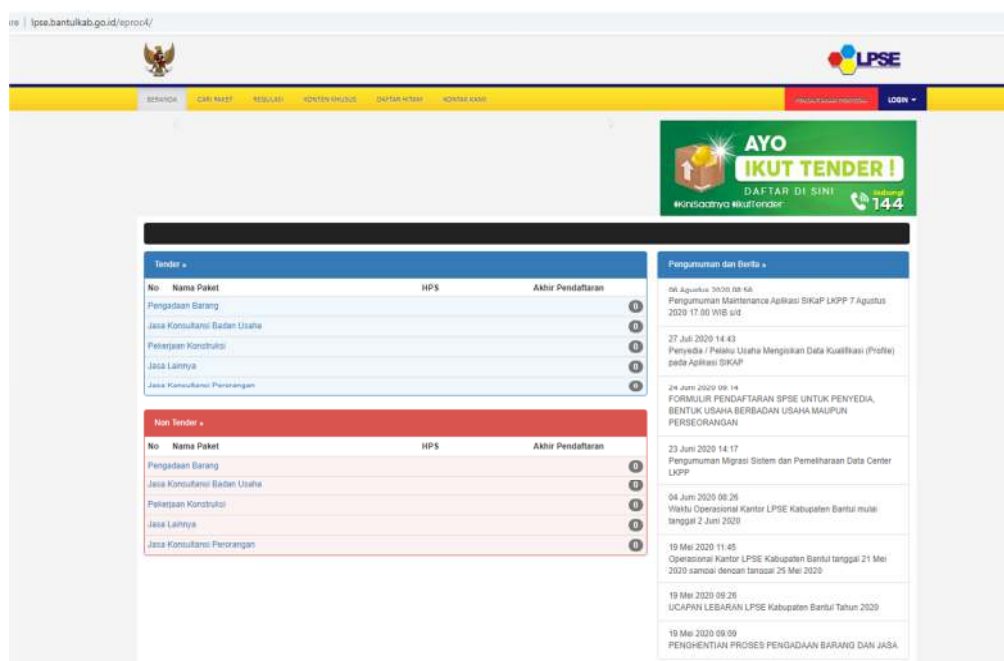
ire | lpse.bantulkab.go.id/eproc4/

LPSE

BERANDA CARI PAKET REGULASI KONTEN KHUSUS DAFTAR HITAM KONTAK KAMI

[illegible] LOGIN ▾

AYO
IKUT TENDER !
DAFTAR DI SINI
#KiniSaatnya #IkutTender
Hubungi 144

Tender »

| No | Nama Paket | HPS | Akhir Pendaftaran |
|---|---|---|---|
| | Pengadaan Barang | | 0 |
| | Jasa Konsultansi Badan Usaha | | 0 |
| | Pekerjaan Konstruksi | | 0 |
| | Jasa Lainnya | | 0 |
| | Jasa Konsultansi Perorangan | | 0 |

Non Tender »

| No | Nama Paket | HPS | Akhir Pendaftaran |
|---|---|---|---|
| | Pengadaan Barang | | 0 |
| | Jasa Konsultansi Badan Usaha | | 0 |
| | Pekerjaan Konstruksi | | 0 |
| | Jasa Lainnya | | 0 |
| | Jasa Konsultansi Perorangan | | 0 |

Pengumuman dan Berita »

06 Agustus 2020 08:56
Pengumuman Maintenance Aplikasi SIKaP LKPP 7 Agustus 2020 17.00 WIB s/d

27 Juli 2020 14:43
Penyedia / Pelaku Usaha Mengisikan Data Kualifikasi (Profile) pada Aplikasi SIKAP

24 Juni 2020 09:14
FORMULIR PENDAFTARAN SPSE UNTUK PENYEDIA, BENTUK USAHA BERBADAN USAHA MAUPUN PERSEORANGAN

23 Juni 2020 14:17
Pengumuman Migrasi Sistem dan Pemeliharaan Data Center LKPP

04 Juni 2020 08:26
Waktu Operasional Kantor LPSE Kabupaten Bantul mulai tanggal 2 Juni 2020

19 Mei 2020 11:45
Operasional Kantor LPSE Kabupaten Bantul tanggal 21 Mei 2020 sampai dengan tanggal 25 Mei 2020

19 Mei 2020 09:26
UCAPAN LEBARAN LPSE Kabupaten Bantul Tahun 2020

19 Mei 2020 09:09
PENGHENTIAN PROSES PENGADAAN BARANG DAN JASA